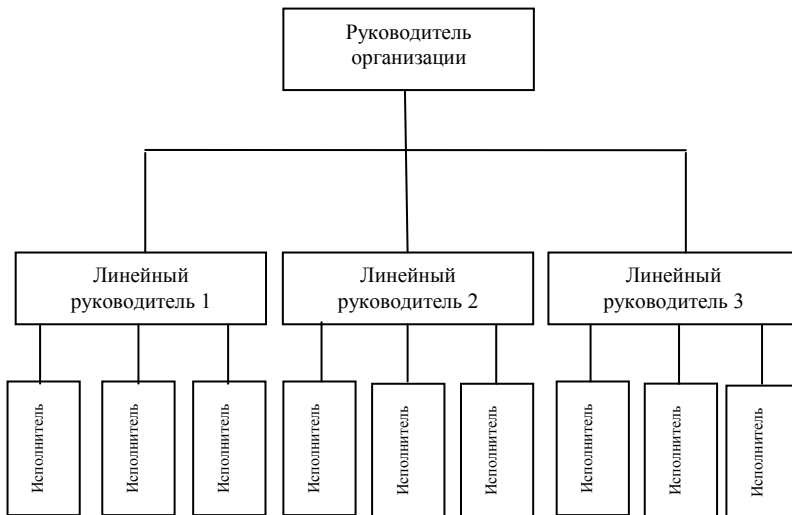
Руководитель организации

Линейный руководитель 1

Линейный руководитель 2

Линейный руководитель 3

Исполнитель

Исполнитель

Исполнитель

Исполнитель

Исполнитель

Исполнитель

Исполнитель

Исполнитель

Исполнитель